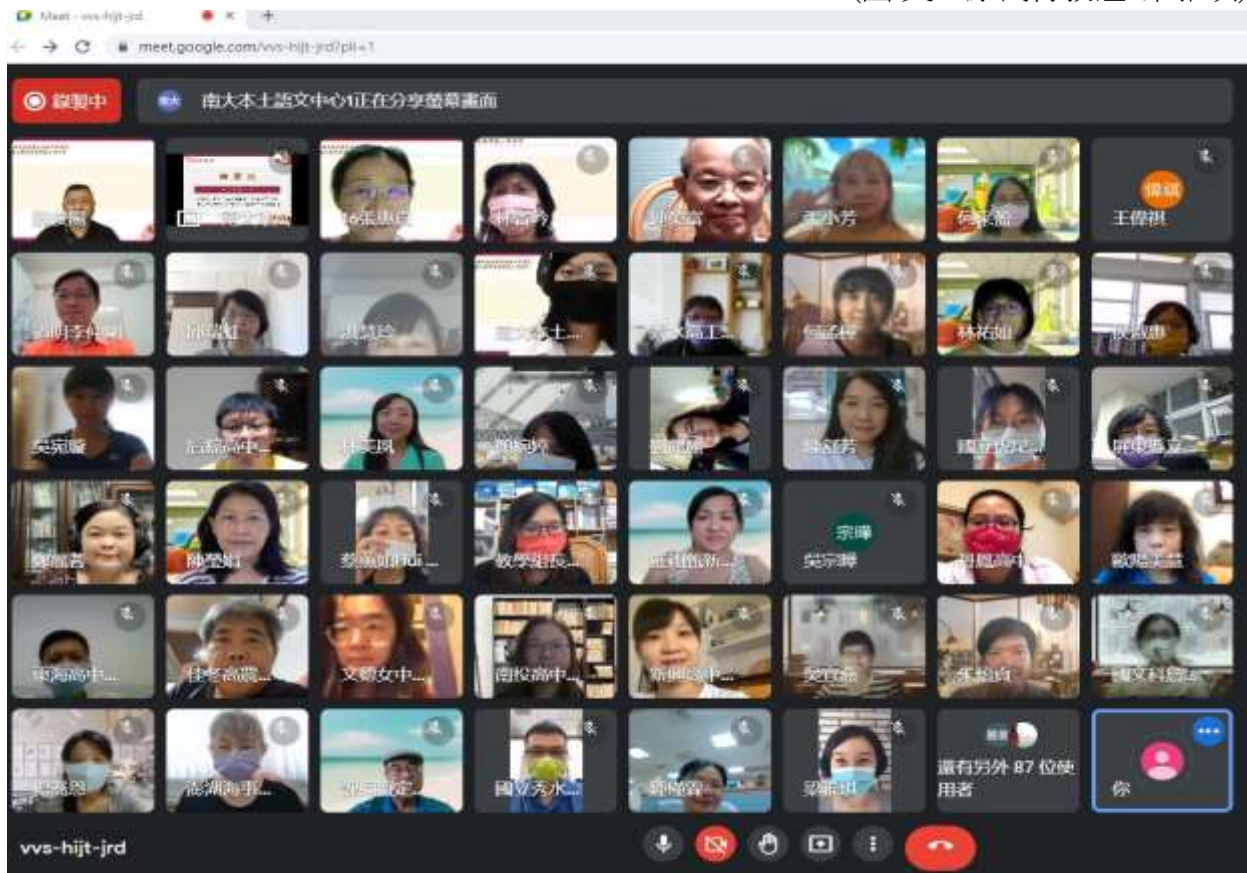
Meet - vvs-hijt-jrd

meet.google.com/vvs-hijt-jrd?pli=1

錄製中

南大本土語文中心1正在分享螢幕畫面

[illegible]
16張惠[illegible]
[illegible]
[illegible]
王小芳
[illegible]
偉祺
王偉祺

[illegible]
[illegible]
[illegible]
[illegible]
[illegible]
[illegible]
林祐如
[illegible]

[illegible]
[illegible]
林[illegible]
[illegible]
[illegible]
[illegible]
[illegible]
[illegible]

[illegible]
陳瑩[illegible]
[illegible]
教學組長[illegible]
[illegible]
宗暉
吳宗暉
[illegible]
歐陽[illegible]

東海高中...
佳冬高農
文藻女中...
南投高中...
新興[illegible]中...
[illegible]
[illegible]
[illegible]

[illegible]
澎湖海事...
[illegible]
國立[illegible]...
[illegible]
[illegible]
還有另外 87 位使用者
你

vvs-hijt-jrd